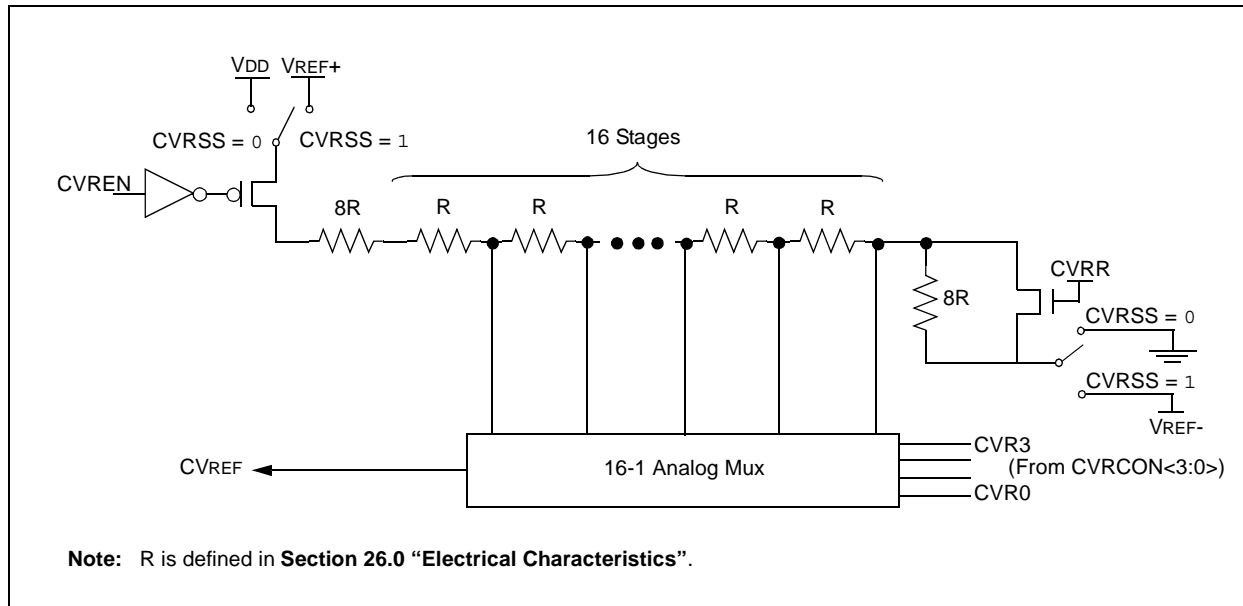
VDD VREF+

CVRSS = 0 CVRSS = 1

16 Stages

CVREN

8R R R R R

CVRR

8R

CVRSS = 0

CVRSS = 1

VREF-

CVREF

16-1 Analog Mux

CVR3
(From CVRCON<3:0>)
CVR0

**Note:** R is defined in **Section 26.0 “Electrical Characteristics”**.